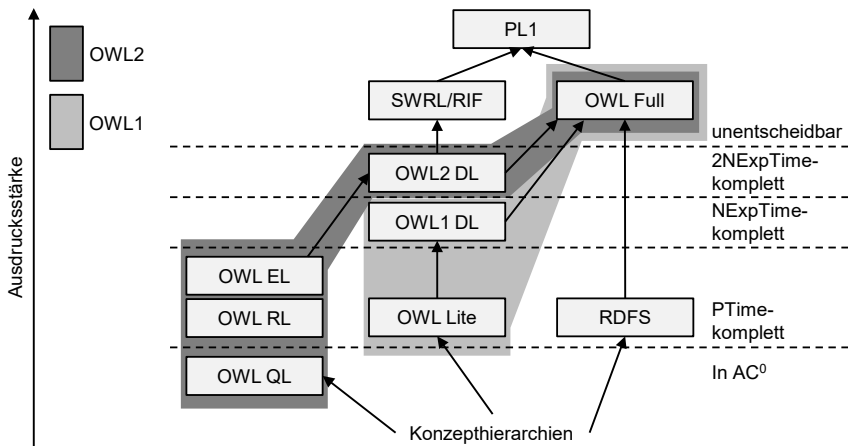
OWL2

OWL1

Ausdrucksstärke

PL1

SWRL/RIF

OWL Full

unentscheidbar

OWL2 DL

2NExpTime-komplett

OWL1 DL

NExpTime-komplett

OWL EL

OWL RL

OWL Lite

RDFS

PTime-komplett

OWL QL

In AC$^0$

Konzepthierarchien